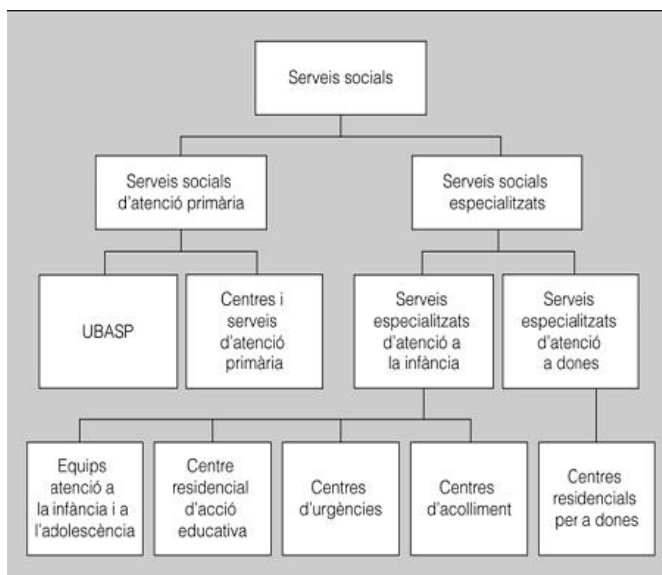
Serveis socials

Serveis socials d'atenció primària

Serveis socials especialitzats

UBASP

Centres i serveis d'atenció primària

Serveis especialitzats d'atenció a la infància

Serveis especialitzats d'atenció a dones

Equips atenció a la infància i a l'adolescència

Centre residencial d'acció educativa

Centres d'urgències

Centres d'acolliment

Centres residencials per a dones